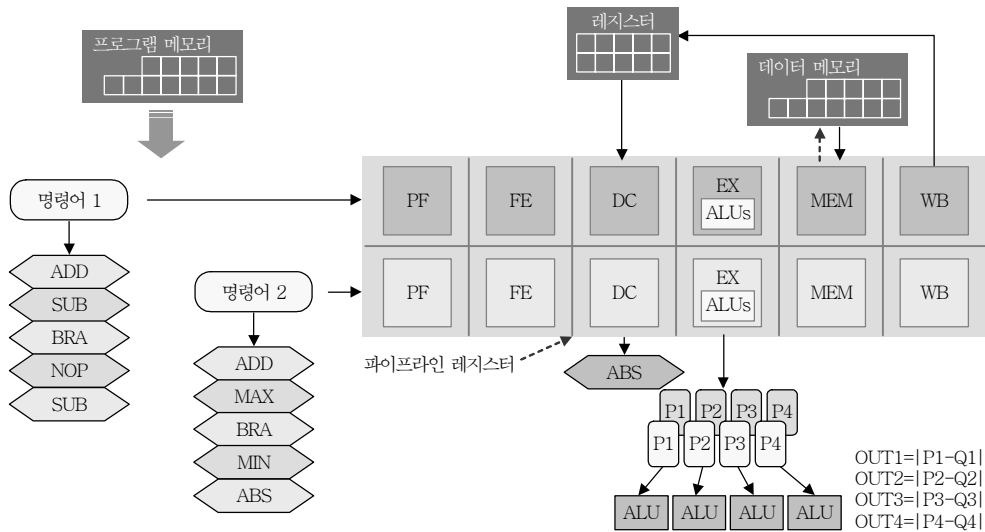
프로그램 메모리

레지스터

데이터 메모리

명령어 1

PF
FE
DC
EX
ALUs
MEM
WB

ADD
SUB
BRA
NOP
SUB

명령어 2

PF
FE
DC
EX
ALUs
MEM
WB

ADD
MAX
BRA
MIN
ABS

파이프라인 레지스터

ABS

P1 P2 P3 P4
P1 P2 P3 P4

ALU ALU ALU ALU

OUT1=|P1-Q1|
OUT2=|P2-Q2|
OUT3=|P3-Q3|
OUT4=|P4-Q4|